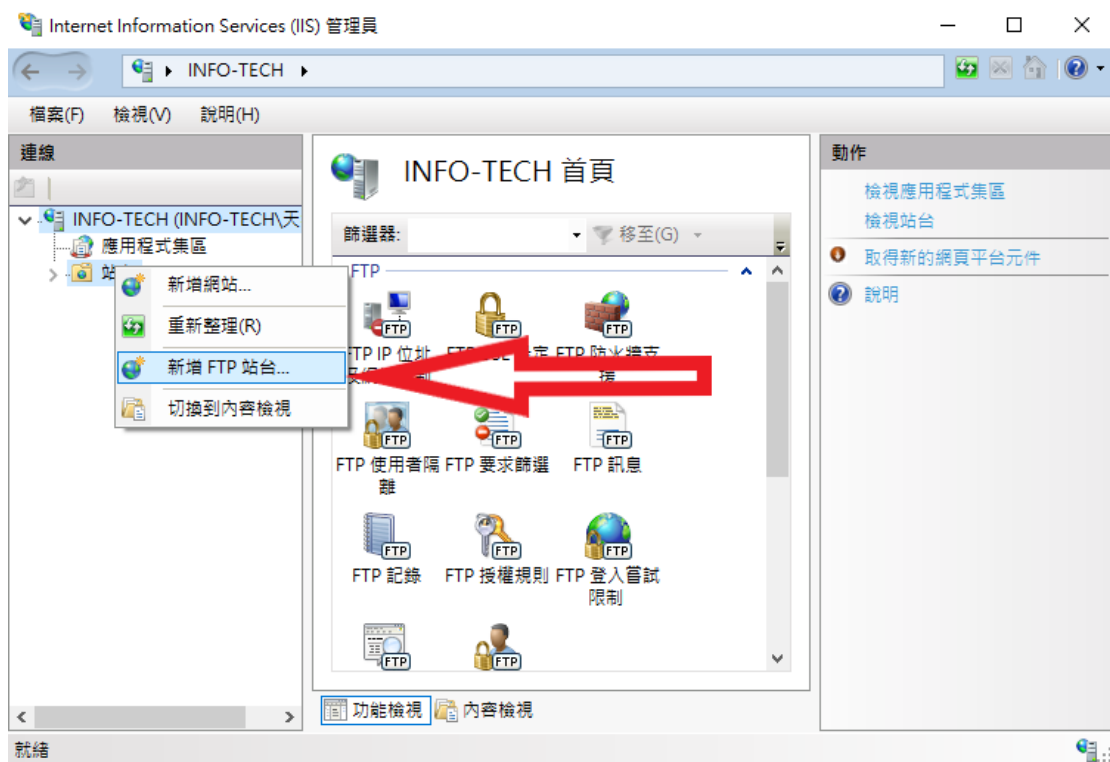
Internet Information Services (IIS) 管理員

INFO-TECH

檔案(F) 檢視(V) 說明(H)

連線

INFO-TECH (INFO-TECH\天
應用程式集區
站

新增網站...
重新整理(R)
新增 FTP 站台...
切換到內容檢視

INFO-TECH 首頁

篩選器: 移至(G)

FTP

FTP IP 位址 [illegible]
FTP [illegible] 定
FTP 防火牆支援
FTP 使用者隔離
FTP 要求篩選
FTP 訊息
FTP 記錄
FTP 授權規則
FTP 登入嘗試限制

功能檢視 內容檢視

動作

檢視應用程式集區
檢視站台
取得新的網頁平台元件
說明

就緒